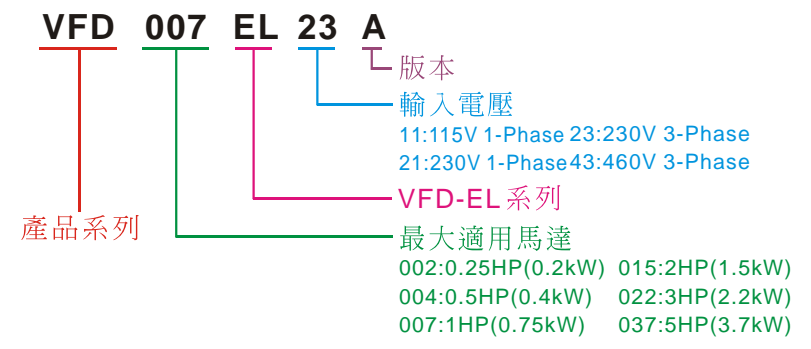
VFD 007 EL 23 A

版本

輸入電壓
11:115V 1-Phase 23:230V 3-Phase
21:230V 1-Phase 43:460V 3-Phase

VFD-EL系列

產品系列

最大適用馬達
002:0.25HP(0.2kW) 015:2HP(1.5kW)
004:0.5HP(0.4kW) 022:3HP(2.2kW)
007:1HP(0.75kW) 037:5HP(3.7kW)